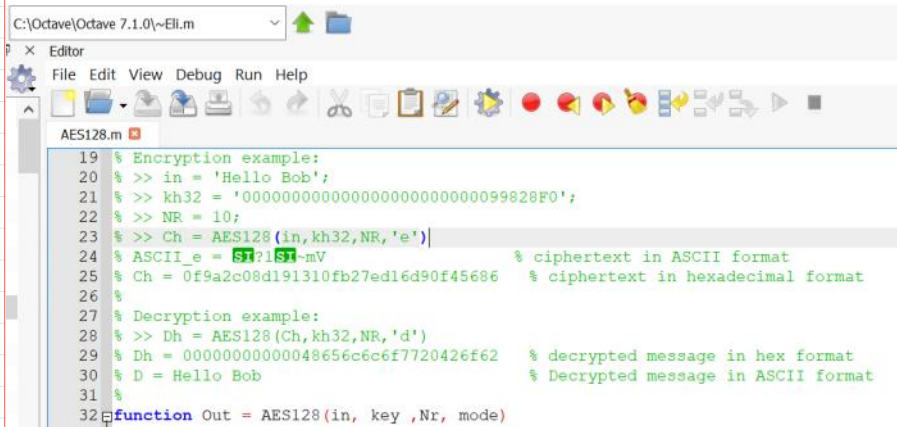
C:\Octave\Octave 7.1.0\~Eli.m

Editor

File Edit View Debug Run Help

AES128.m

19 % Encryption example:
20 % >> in = 'Hello Bob';
21 % >> kh32 = '000000000000000000000099828F0';
22 % >> NR = 10;
23 % >> Ch = AES128(in,kh32,NR,'e')
24 % ASCII_e = SI?1SI~mV % ciphertext in ASCII format
25 % Ch = 0f9a2c08d191310fb27ed16d90f45686 % ciphertext in hexadecimal format
26 %
27 % Decryption example:
28 % >> Dh = AES128(Ch,kh32,NR,'d')
29 % Dh = 00000000000048656c6c6f7720426f62 % decrypted message in hex format
30 % D = Hello Bob % Decrypted message in ASCII format
31 %
32 function Out = AES128(in, key ,Nr, mode)